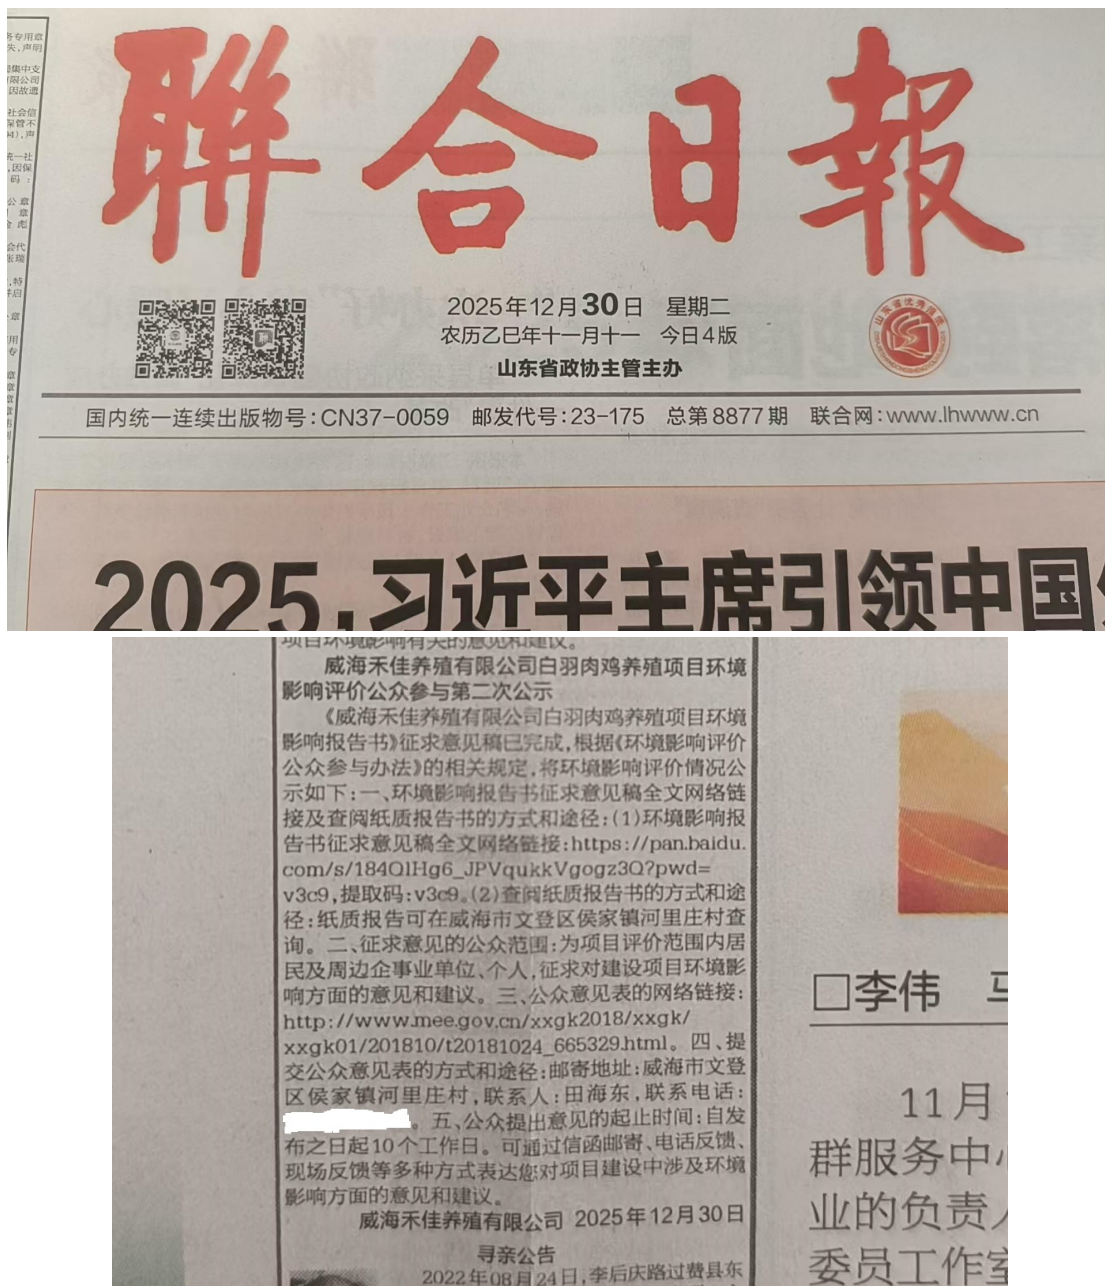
聯合日報

2025年12月30日 星期二
农历乙巳年十一月十一 今日4版
山东省政协主管主办

国内统一连续出版物号：CN37-0059 邮发代号：23-175 总第8877期 联合网：www.lhwww.cn

2025，习近平主席引领中国

项目环境影响有关的意见和建议。

威海禾佳养殖有限公司白羽肉鸡养殖项目环境影响评价公众参与第二次公示

《威海禾佳养殖有限公司白羽肉鸡养殖项目环境影响报告书》征求意见稿已完成，根据《环境影响评价公众参与办法》的相关规定，将环境影响评价情况公示如下：一、环境影响报告书征求意见稿全文网络链接及查阅纸质报告书的方式和途径：(1)环境影响报告书征求意见稿全文网络链接：https://pan.baidu.com/s/184Q1Hg6_JPVqukkVgogz3Q?pwd=v3c9，提取码：v3c9。(2)查阅纸质报告书的方式和途径：纸质报告可在威海市文登区侯家镇河里庄村查询。二、征求意见的公众范围：为项目评价范围内居民及周边企事业单位、个人，征求对建设项目环境影响方面的意见和建议。三、公众意见表的网络链接：http://www.mee.gov.cn/xxgk2018/xxgk/xxgk01/201810/t20181024_665329.html。四、提交公众意见表的方式和途径：邮寄地址：威海市文登区侯家镇河里庄村，联系人：田海东，联系电话：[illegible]。五、公众提出意见的起止时间：自发布之日起10个工作日。可通过信函邮寄、电话反馈、现场反馈等多种方式表达您对项目建设中涉及环境影响方面的意见和建议。

威海禾佳养殖有限公司 2025年12月30日

寻亲公告
2022年08月24日，李后庆路过费县东

□李伟 马

11月
群服务中
业的负责
委员工作室